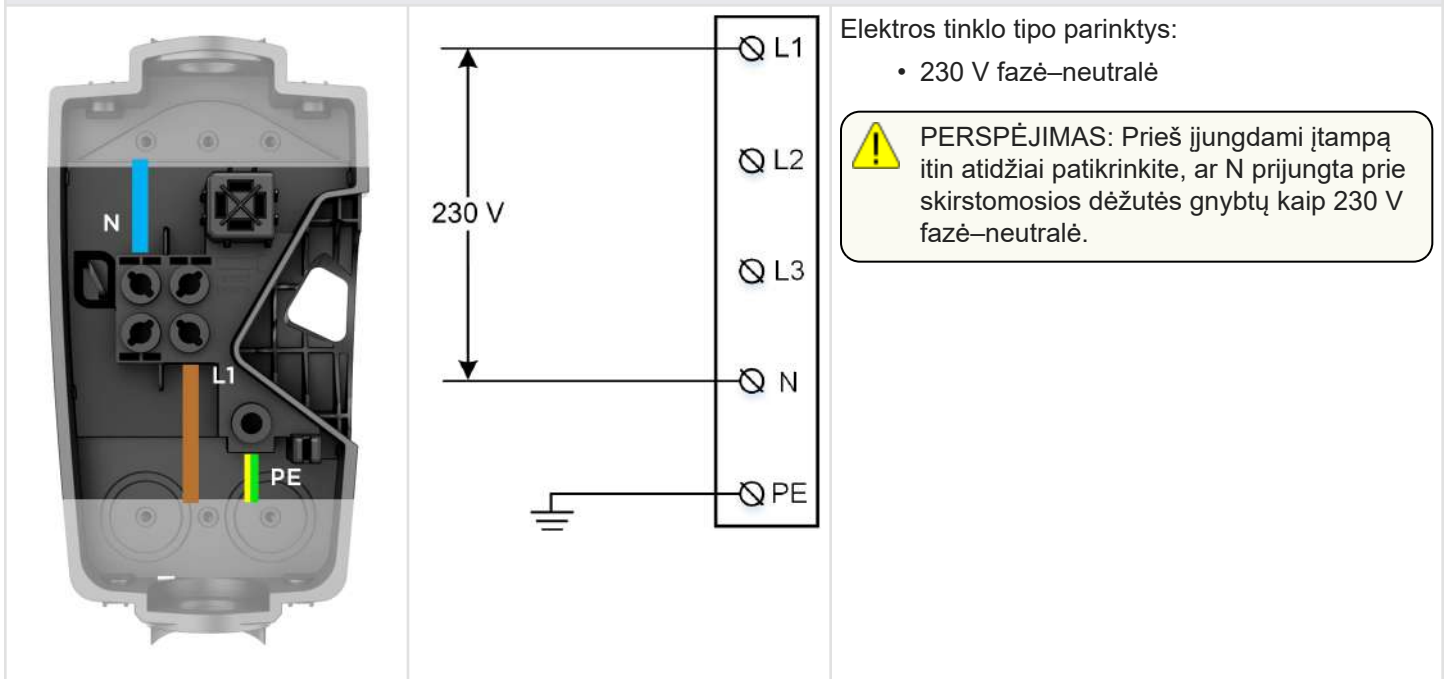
N

L1

PE

230 V

L1

L2

L3

N

PE

Elektros tinklo tipo parinktys:

• 230 V fazė–neutralė

PERSPĖJIMAS: Prieš įjungdami įtampą itin atidžiai patikrinkite, ar N prijungta prie skirstomosios dėžutės gnybtų kaip 230 V fazė–neutralė.